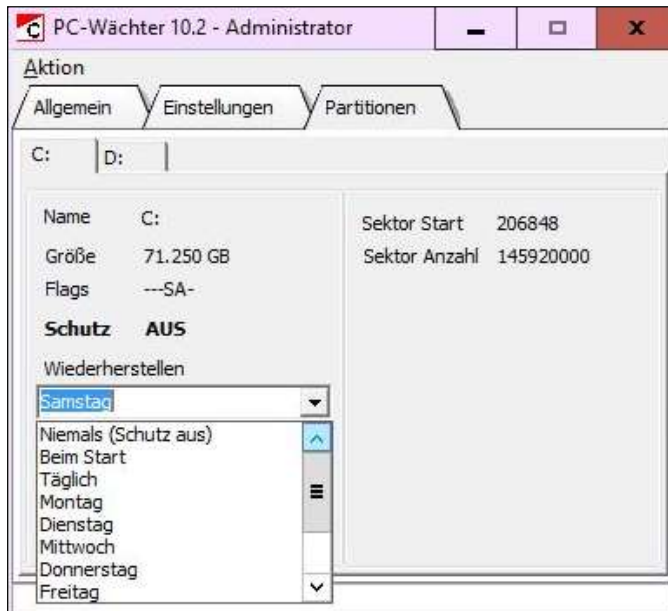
PC-Wächter 10.2 - Administrator

Aktion

Allgemein
Einstellungen
Partitionen

C:
D:

Name C:
Größe 71.250 GB
Flags ---SA-
**Schutz AUS**
Wiederherstellen

Sektor Start 206848
Sektor Anzahl 145920000

Samstag

Niemals (Schutz aus)
Beim Start
Täglich
Montag
Dienstag
Mittwoch
Donnerstag
Freitag